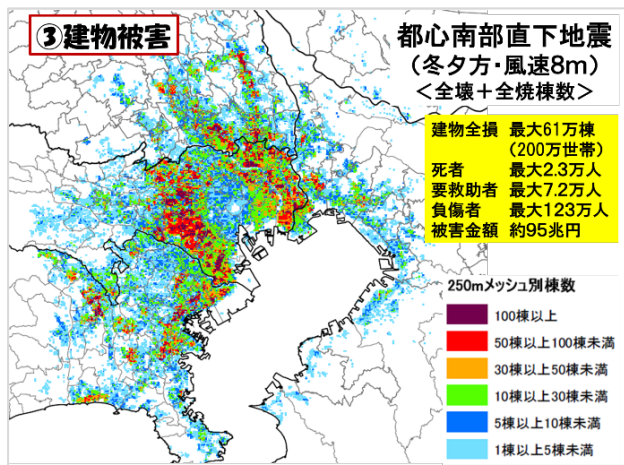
③建物被害

都心南部直下地震
（冬夕方・風速8m）
＜全壊＋全焼棟数＞

建物全損　最大61万棟
（200万世帯）
死者　最大2.3万人
要救助者　最大7.2万人
負傷者　最大123万人
被害金額　約95兆円

250mメッシュ別棟数
100棟以上
50棟以上100棟未満
30棟以上50棟未満
10棟以上30棟未満
5棟以上10棟未満
1棟以上5棟未満